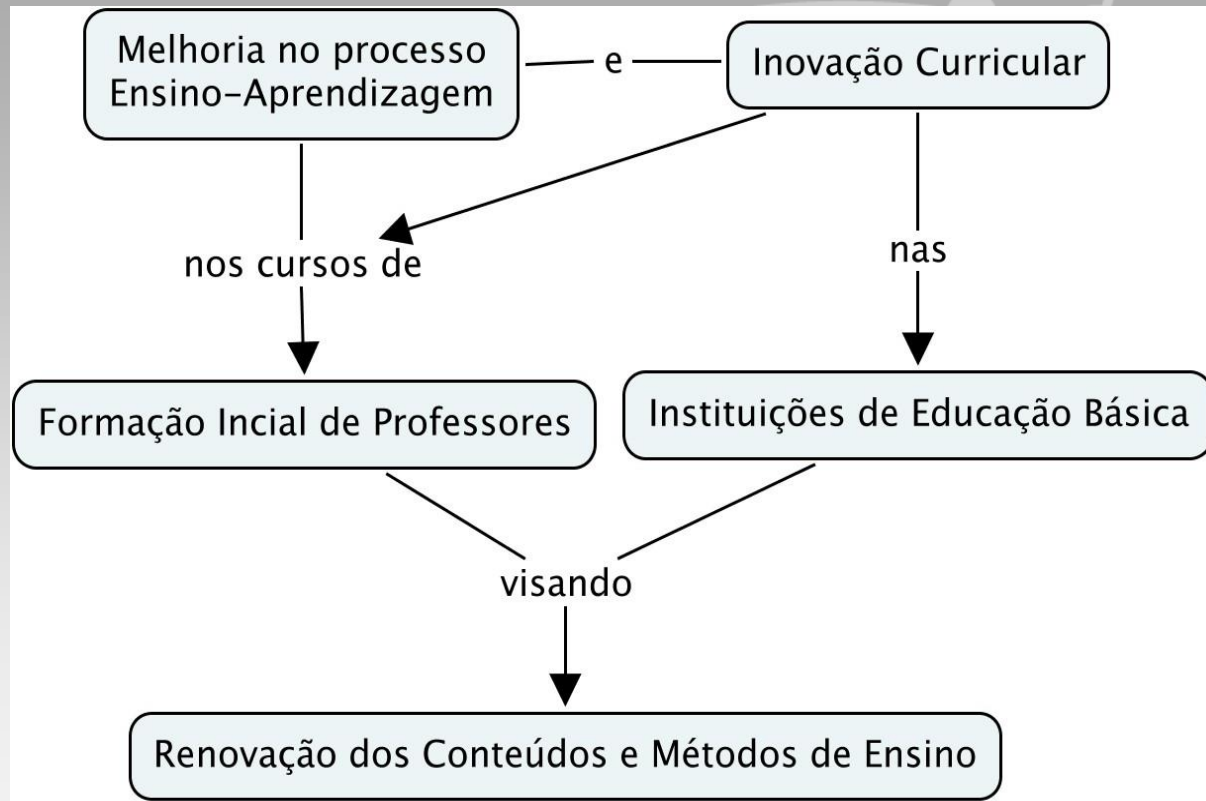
Melhoria no processo Ensino-Aprendizagem

e

Inovação Curricular

nos cursos de

nas

Formação Incial de Professores

Instituições de Educação Básica

visando

Renovação dos Conteúdos e Métodos de Ensino